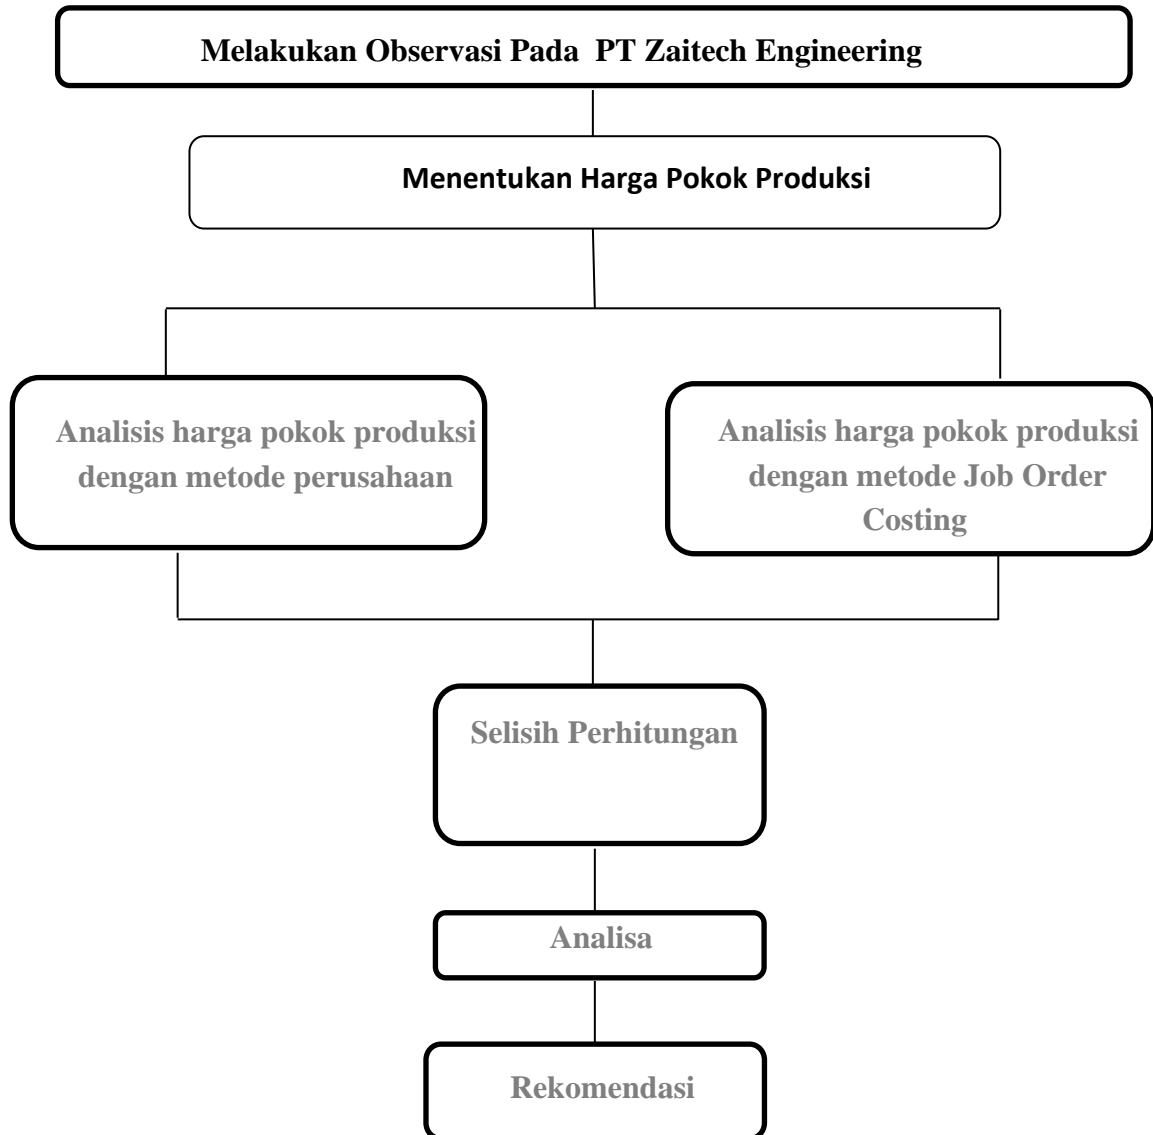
Melakukan Observasi Pada PT Zaitech Engineering

Menentukan Harga Pokok Produksi

Analisis harga pokok produksi dengan metode perusahaan

Analisis harga pokok produksi dengan metode Job Order Costing

Selisih Perhitungan

Analisa

Rekomendasi